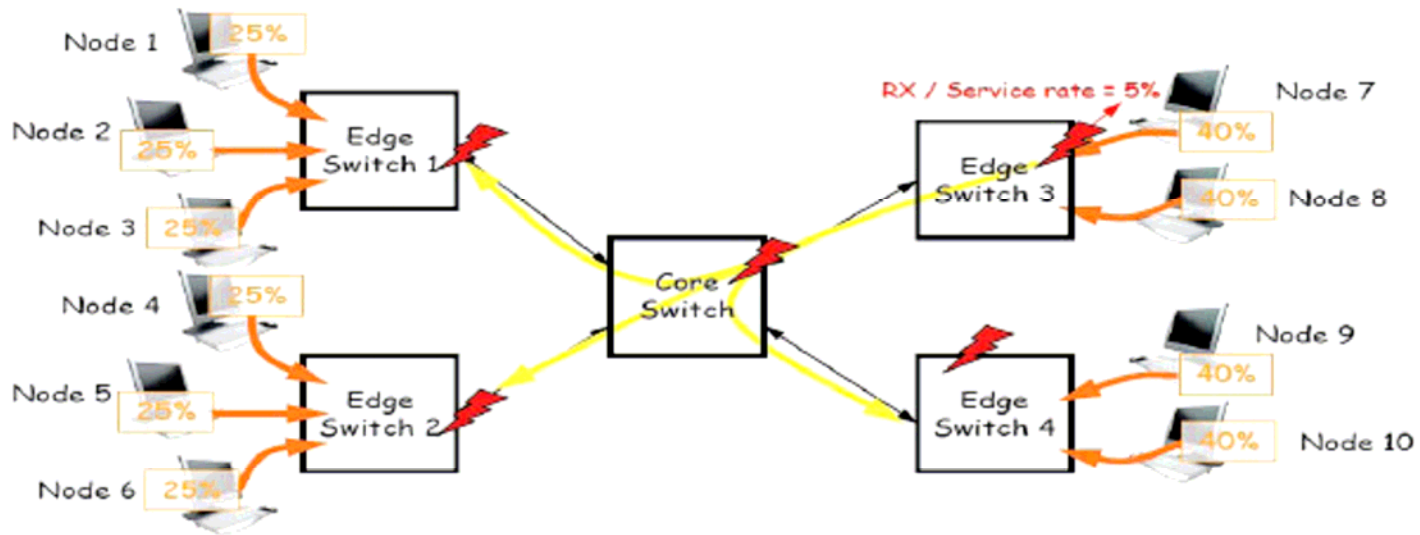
Node 1
25%

Node 2
25%

Node 3
25%

Node 4
25%

Node 5
25%

Node 6
25%

Edge Switch 1

Edge Switch 2

Core Switch

RX / Service rate = 5%

Node 7
40%

Node 8
40%

Edge Switch 3

Node 9
40%

Node 10
40%

Edge Switch 4